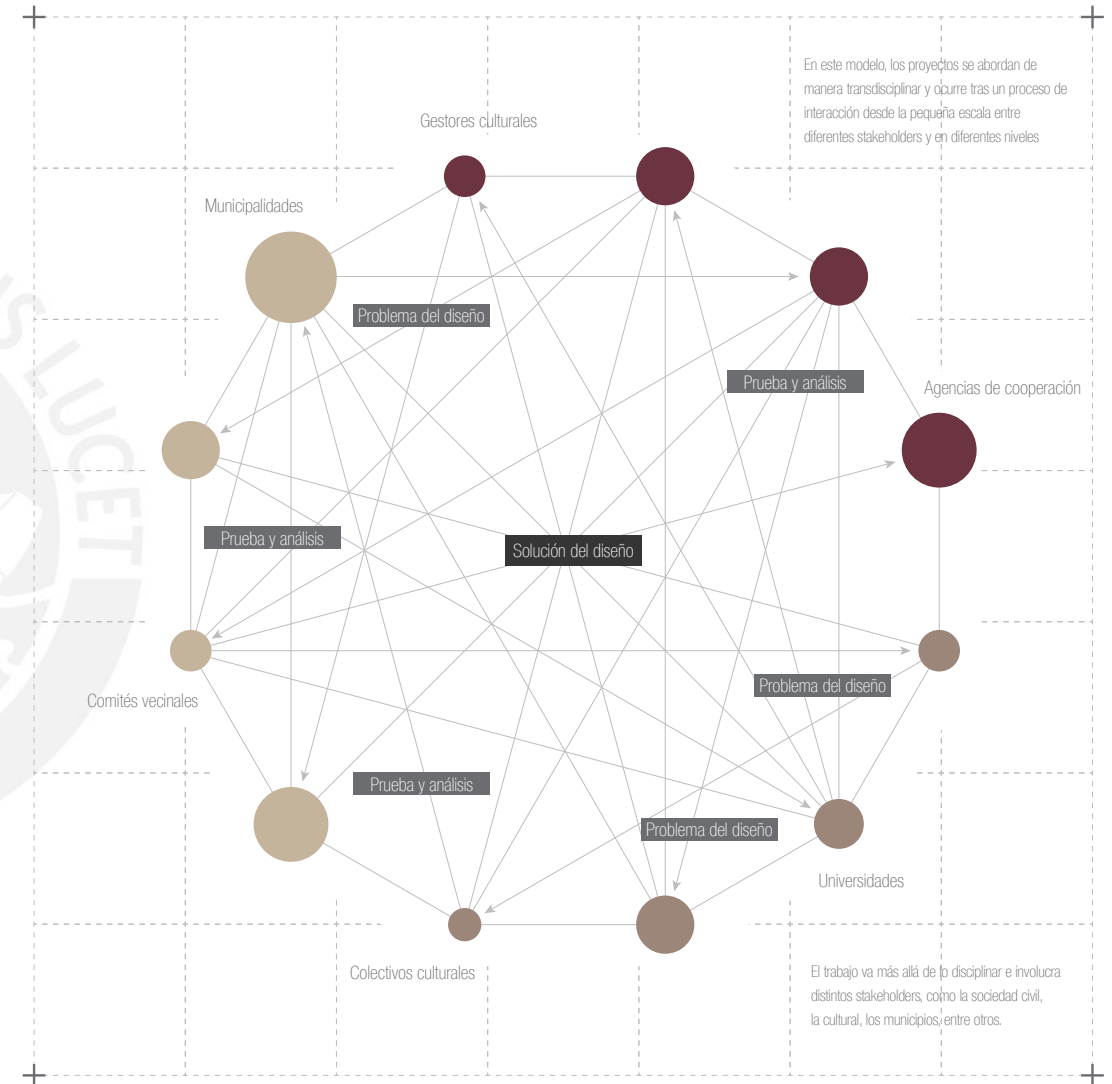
En este modelo, los proyectos se abordan de manera transdisciplinar y ocurre tras un proceso de interacción desde la pequeña escala entre diferentes stakeholders y en diferentes niveles

Gestores culturales

Municipalidades

Problema del diseño

Prueba y análisis

Agencias de cooperación

Prueba y análisis

Solución del diseño

Comités vecinales

Problema del diseño

Prueba y análisis

Problema del diseño

Universidades

Colectivos culturales

El trabajo va más allá de lo disciplinar e involucra distintos stakeholders, como la sociedad civil, la cultural, los municipios, entre otros.